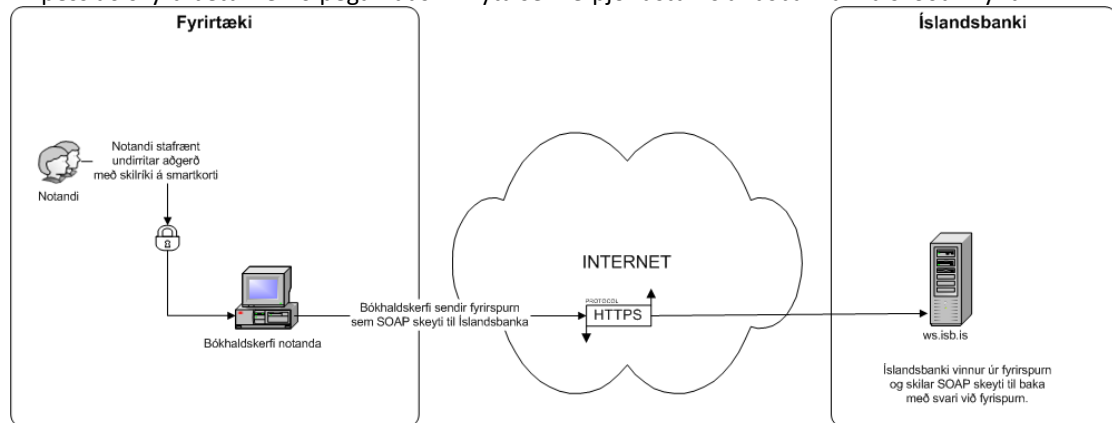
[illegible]

Fyrirtæki

Notandi stafrænt undirritar aðgerð með skilríki á smartkorti

Notandi

Bókhaldskerfi notanda

Bókhaldskerfi sendir fyrirspurn sem SOAP skeyti til Íslandsbanka

INTERNET

PROTOCOL

HTTPS

Íslandsbanki

ws.isb.is

Íslandsbanki vinnur úr fyrirspurn og skilar SOAP skeyti til baka með svari við fyrispurn.